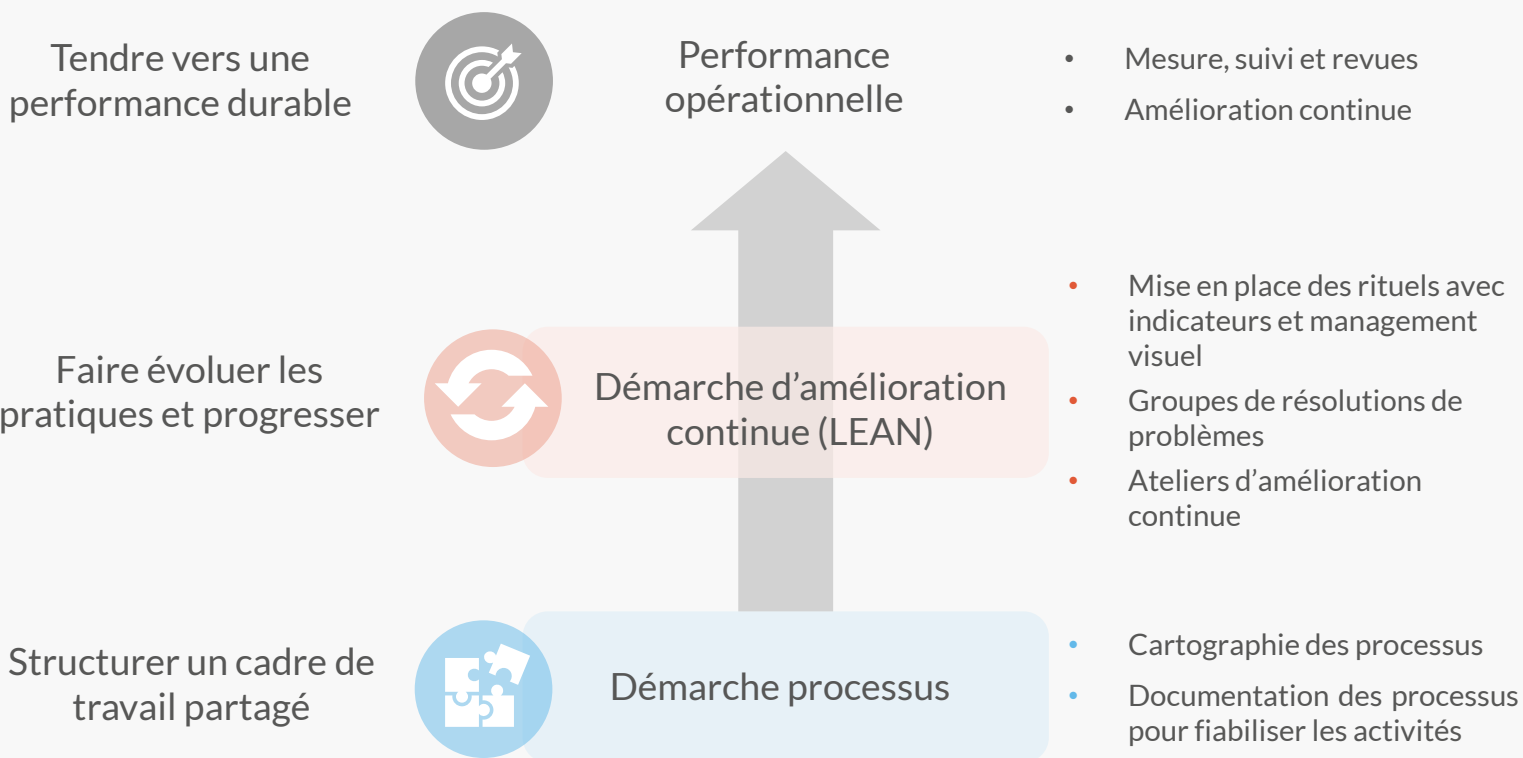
Tendre vers une performance durable

Performance opérationnelle

- Mesure, suivi et revues
- Amélioration continue

Faire évoluer les pratiques et progresser

Démarche d'amélioration continue (LEAN)

- Mise en place des rituels avec indicateurs et management visuel
- Groupes de résolutions de problèmes
- Ateliers d'amélioration continue

Structurer un cadre de travail partagé

Démarche processus

- Cartographie des processus
- Documentation des processus pour fiabiliser les activités